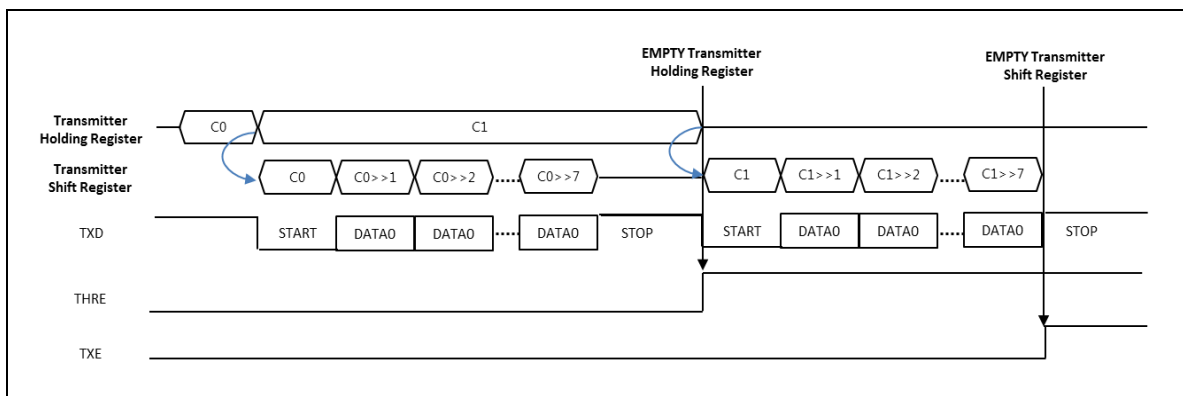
EMPTY Transmitter Holding Register

EMPTY Transmitter Shift Register

Transmitter Holding Register

C0

C1

Transmitter Shift Register

C0

C0>>1

C0>>2

C0>>7

C1

C1>>1

C1>>2

C1>>7

TXD

START

DATA0

DATA0

DATA0

STOP

START

DATA0

DATA0

DATA0

STOP

THRE

TXE